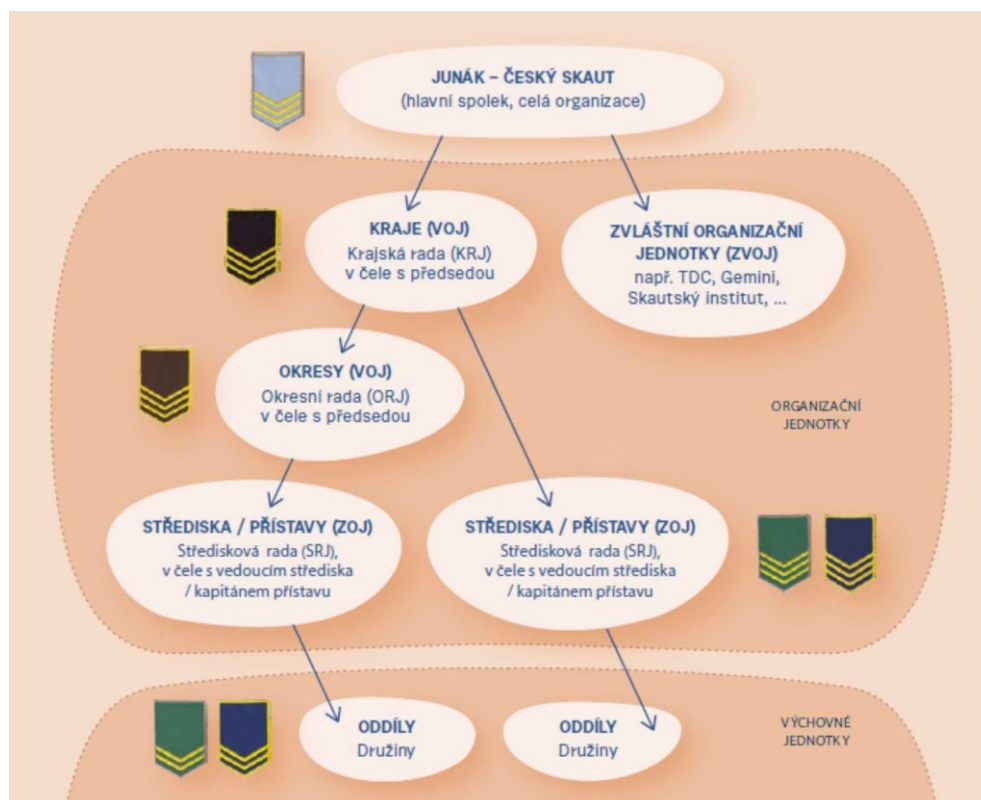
JUNÁK – ČESKÝ SKAUT
(hlavní spolek, celá organizace)

KRAJE (VOJ)
Krajská rada (KRJ)
v čele s předsedou

ZVLÁŠTNÍ ORGANIZAČNÍ JEDNOTKY (ZVOJ)
např. TDC, Gemini, Skautský institut, ...

OKRESY (VOJ)
Okresní rada (ORJ)
v čele s předsedou

ORGANIZAČNÍ JEDNOTKY

STŘEDISKA / PŘÍSTAVY (ZOJ)
Středisková rada (SRJ), v čele s vedoucím střediska / kapitánem přístavu

STŘEDISKA / PŘÍSTAVY (ZOJ)
Středisková rada (SRJ), v čele s vedoucím střediska / kapitánem přístavu

ODDÍLY
Družiny

ODDÍLY
Družiny

VÝCHOVNÉ JEDNOTKY